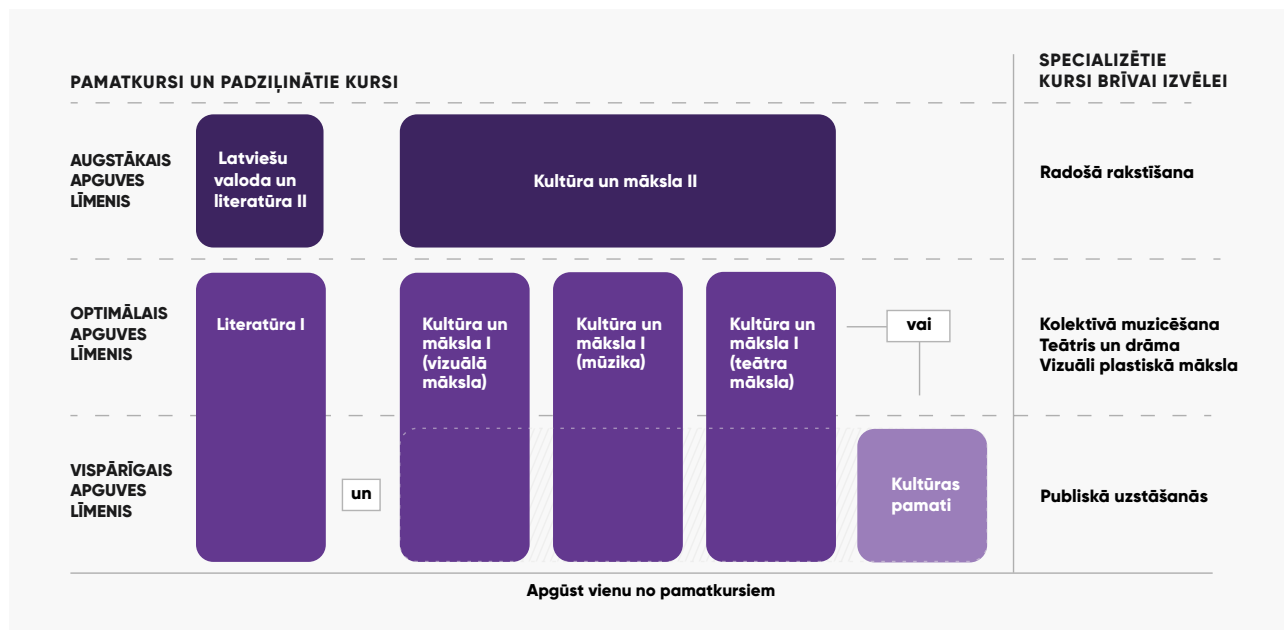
PAMATKURSI UN PADZIĻINĀTIE KURSI

SPECIALIZĒTIE KURSI BRĪVAI IZVĒLEI

AUGSTĀKAIS APGUVES LĪMENIS

Latviešu valoda un literatūra II

Kultūra un māksla II

Radošā rakstīšana

OPTIMĀLAIS APGUVES LĪMENIS

Literatūra I

Kultūra un māksla I (vizuālā māksla)

Kultūra un māksla I (mūzika)

Kultūra un māksla I (teātra māksla)

vai

Kolektīvā muzicēšana
Teātris un drāma
Vizuāli plastiskā māksla

VISPĀRĪGAIS APGUVES LĪMENIS

un

Kultūras pamati

Publiskā uzstāšanās

Apgūst vienu no pamatkursiem